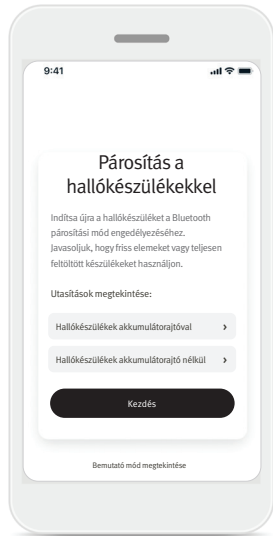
9:41

Párosítás a hallókészülékekkel

Indítsa újra a hallókészüléket a Bluetooth párosítási mód engedélyezéséhez. Javasoljuk, hogy friss elemeket vagy teljesen feltöltött készülékeket használjon.

Utasítások megtekintése:

Hallókészülékek akkumulátorajtóval ›

Hallókészülékek akkumulátorajtó nélkül ›

Kezdés

Bemutató mód megtekintése